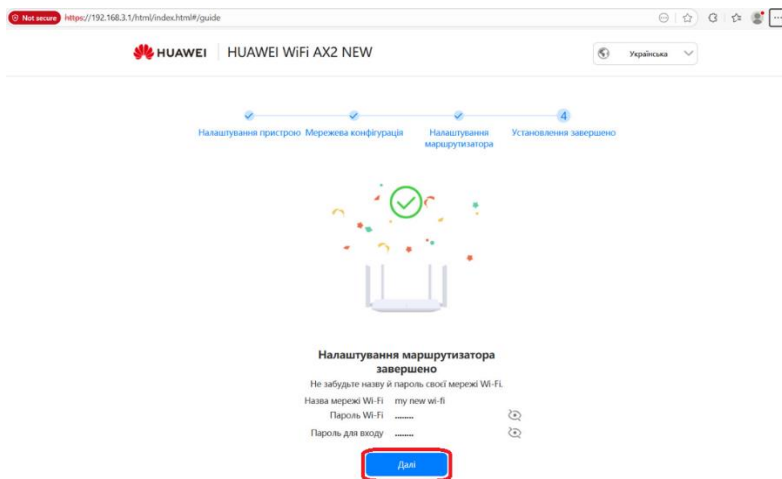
Not secure https://192.168.3.1/html/index.html#/guide

HUAWEI HUAWEI WiFi AX2 NEW

Українська

4

Налаштування пристрою Мережева конфігурація Налаштування маршрутизатора Установлення завершено

Налаштування маршрутизатора завершено

Не забудьте назву й пароль своєї мережі Wi-Fi.

Назва мережі Wi-Fi my new wi-fi

Пароль Wi-Fi ........

Пароль для входу ........

Далі